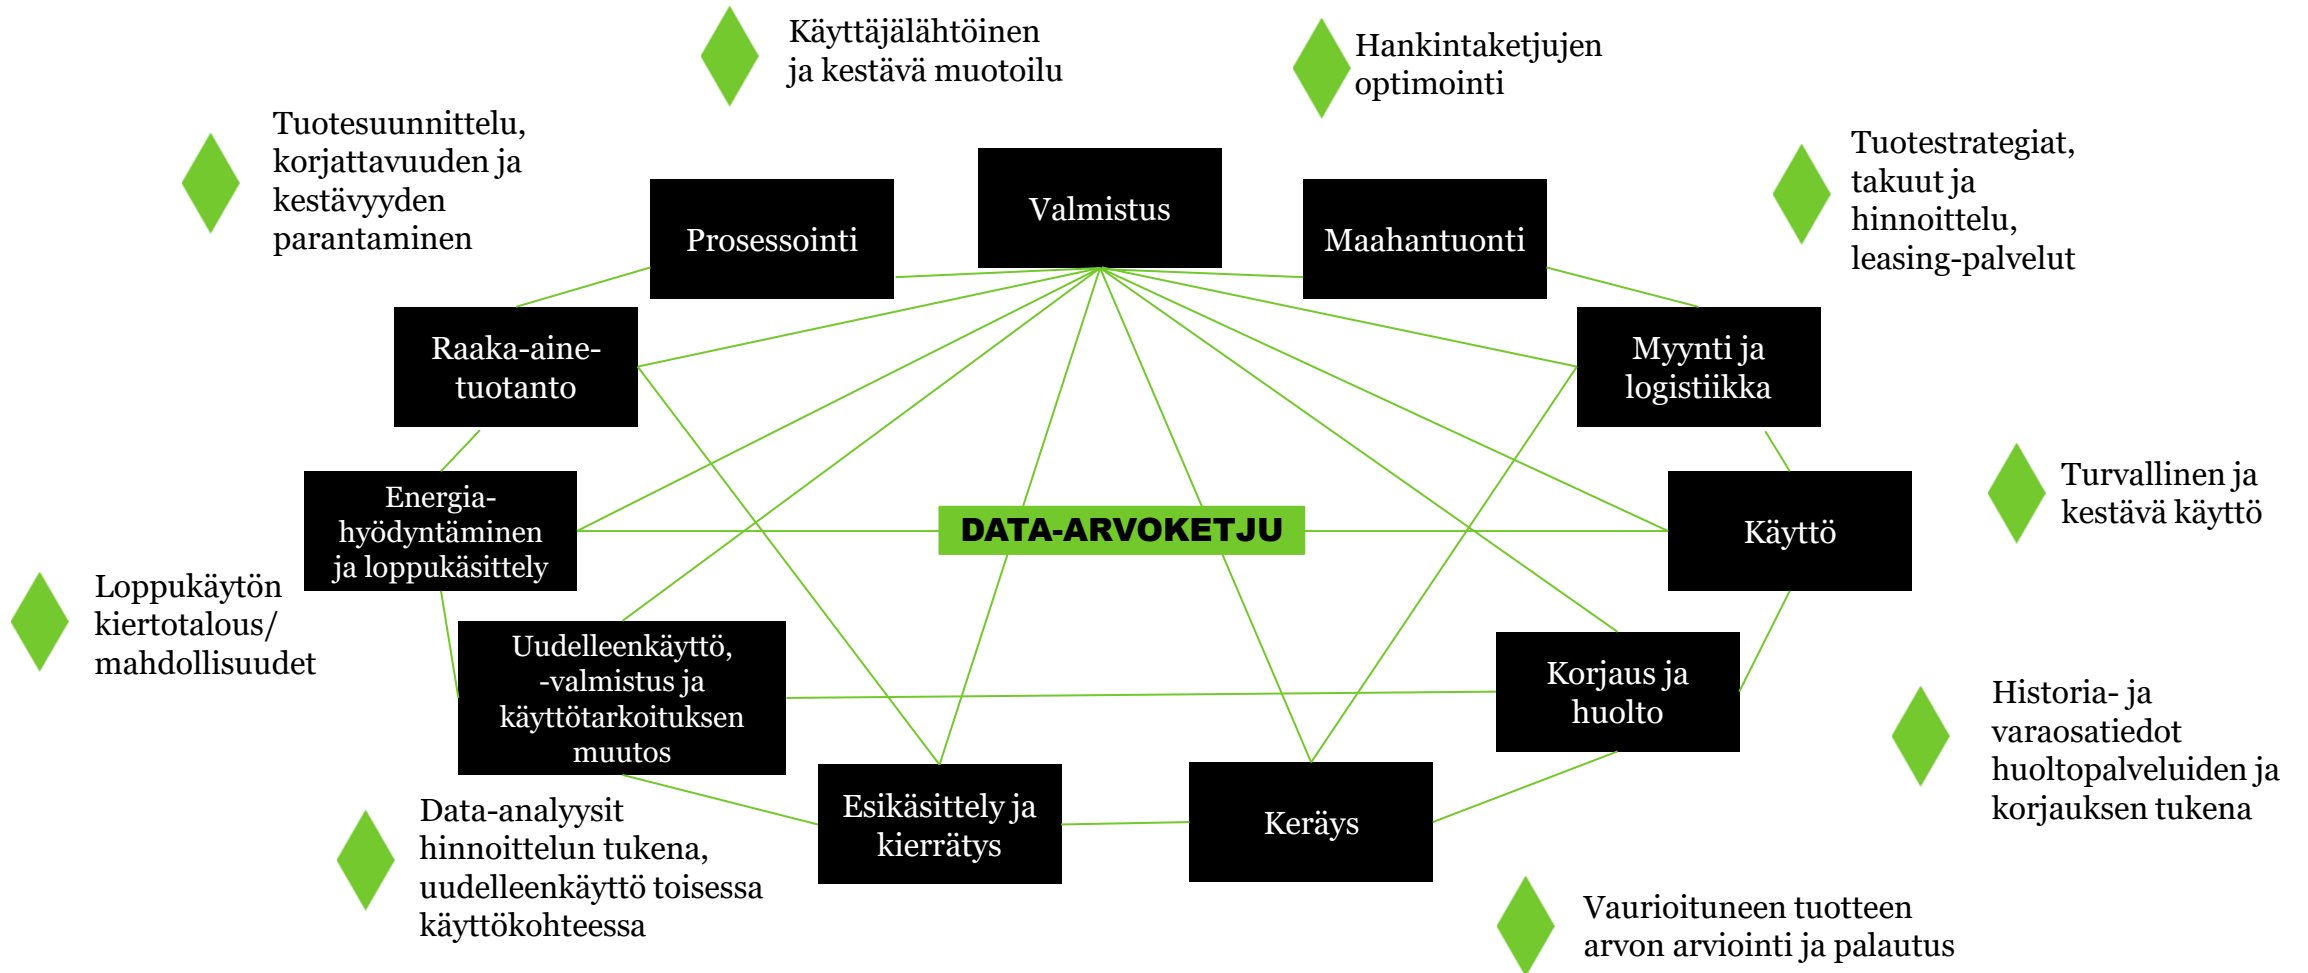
Käyttäjälähtöinen ja kestävä muotoilu

Hankintaketjujen optimointi

Tuotesuunnittelu, korjattavuuden ja kestävyyden parantaminen

Tuotestrategiat, takuut ja hinnoittelu, leasing-palvelut

Prosessointi

Valmistus

Maahantuonti

Raaka-aine-tuotanto

Myynti ja logistiikka

Turvallinen ja kestävä käyttö

Energia-hyödyntäminen ja loppukäsittely

DATA-ARVOKETJU

Käyttö

Loppukäytön kiertotalous/ mahdollisuudet

Uudelleenkäyttö, -valmistus ja käyttötarkoituksen muutos

Korjaus ja huolto

Historia- ja varaosatiedot huoltopalveluiden ja korjauksen tukena

Esikäsittely ja kierrätys

Keräys

Data-analyysit hinnoittelun tukena, uudelleenkäyttö toisessa käyttökohteessa

Vaurioituneen tuotteen arvon arviointi ja palautus